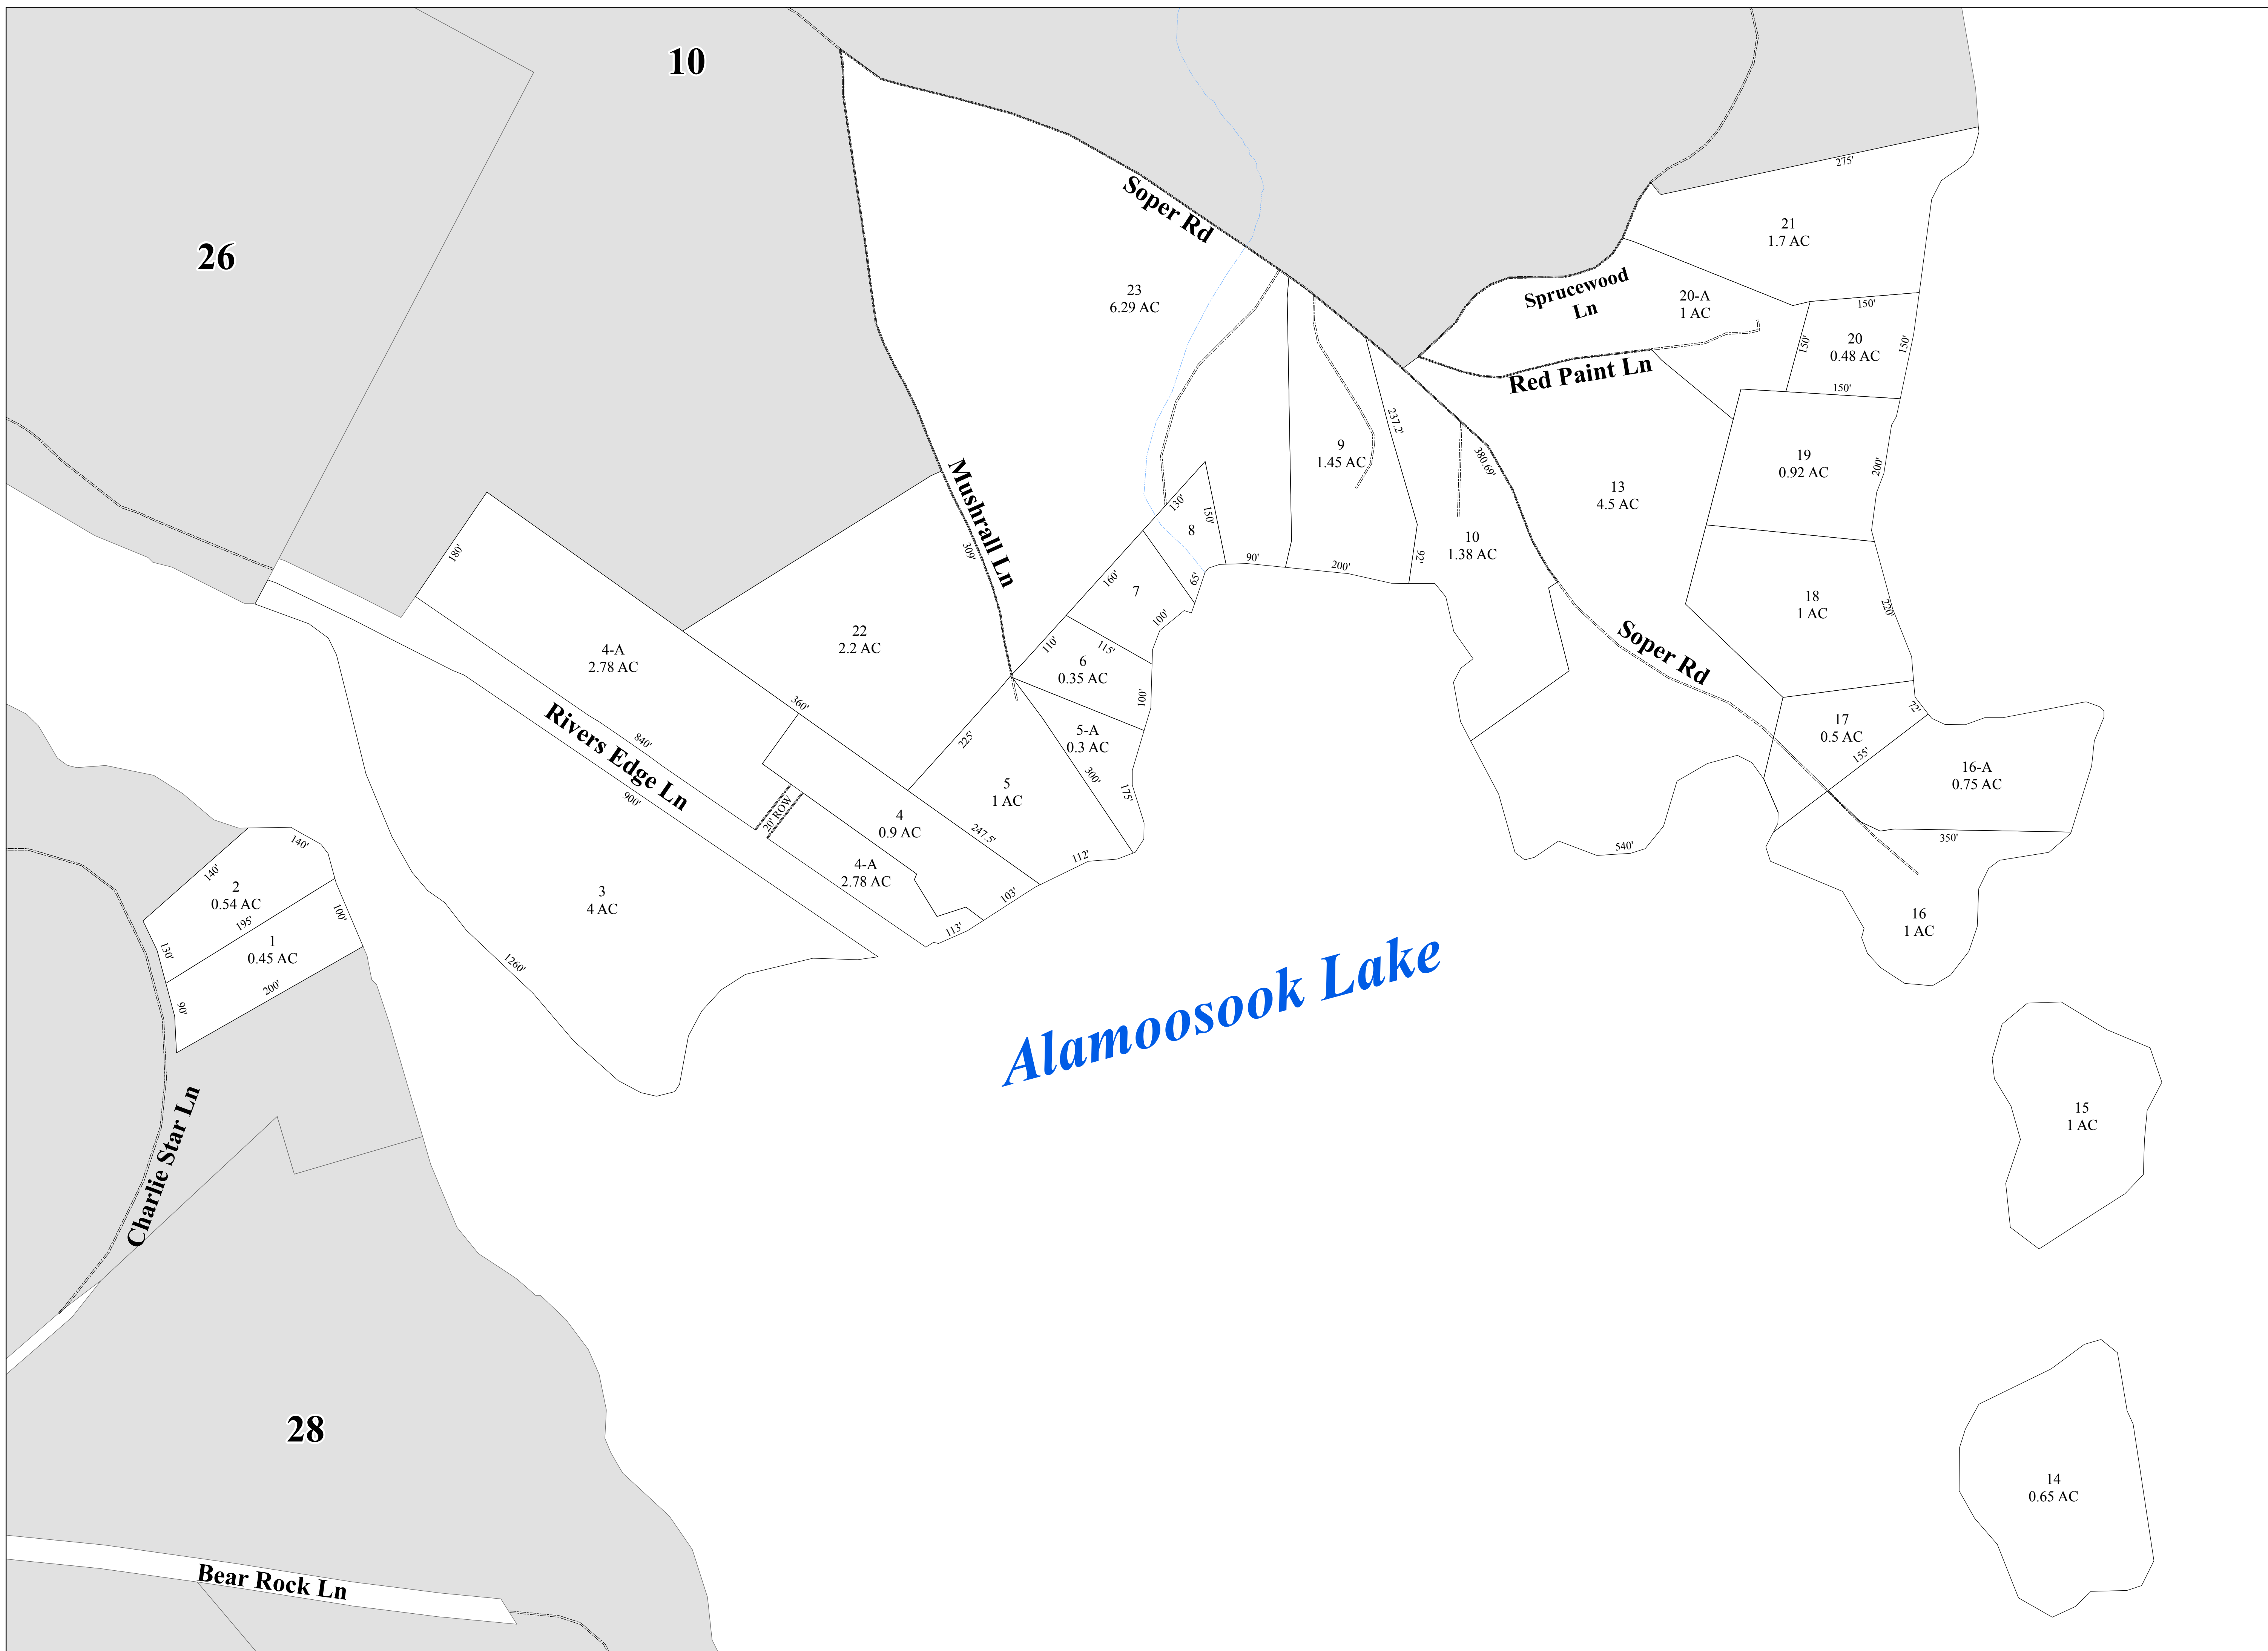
10

26

Soper Rd

23
6.29 AC

21
1.7 AC

275'

Sprucewood Ln

20-A
1 AC

150'

20
0.48 AC

150'

150'

150'

Red Paint Ln

Mushrall Ln

309'

9
1.45 AC

237.2'

380.69'

13
4.5 AC

19
0.92 AC

200'

130'

150'

8

90'

200'

92'

10
1.38 AC

180'

160'

7

65'

22
2.2 AC

100'

18
1 AC

220'

4-A
2.78 AC

110'

115'

6
0.35 AC

Soper Rd

100'

360'

5-A
0.3 AC

17
0.5 AC

72'

225'

840'

Rivers Edge Ln

300'

155'

16-A
0.75 AC

900'

5
1 AC

175'

20' ROW

4
0.9 AC

247.5'

540'

140'

350'

140'

112'

2
0.54 AC

4-A
2.78 AC

3
4 AC

103'

195'

100'

113'

16
1 AC

130'

1
0.45 AC

200'

1260'

Alamoosook Lake

90'

15
1 AC

Charlie Star Ln

28

14
0.65 AC

Bear Rock Ln